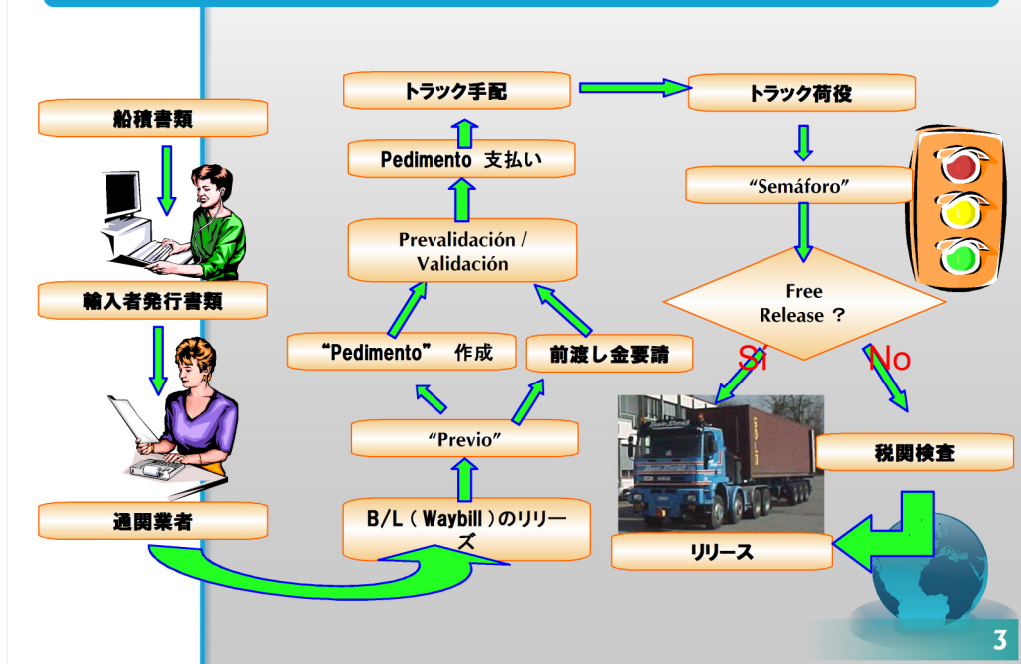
船積書類

輸入者発行書類

通関業者

トラック手配

Pedimento 支払い

Prevalidación / Validación

“Pedimento” 作成

前渡し金要請

“Previo”

B/L ( Waybill )のリリーズ

トラック荷役

“Semáforo”

Free Release ?

Si

No

税関検査

リリース

3